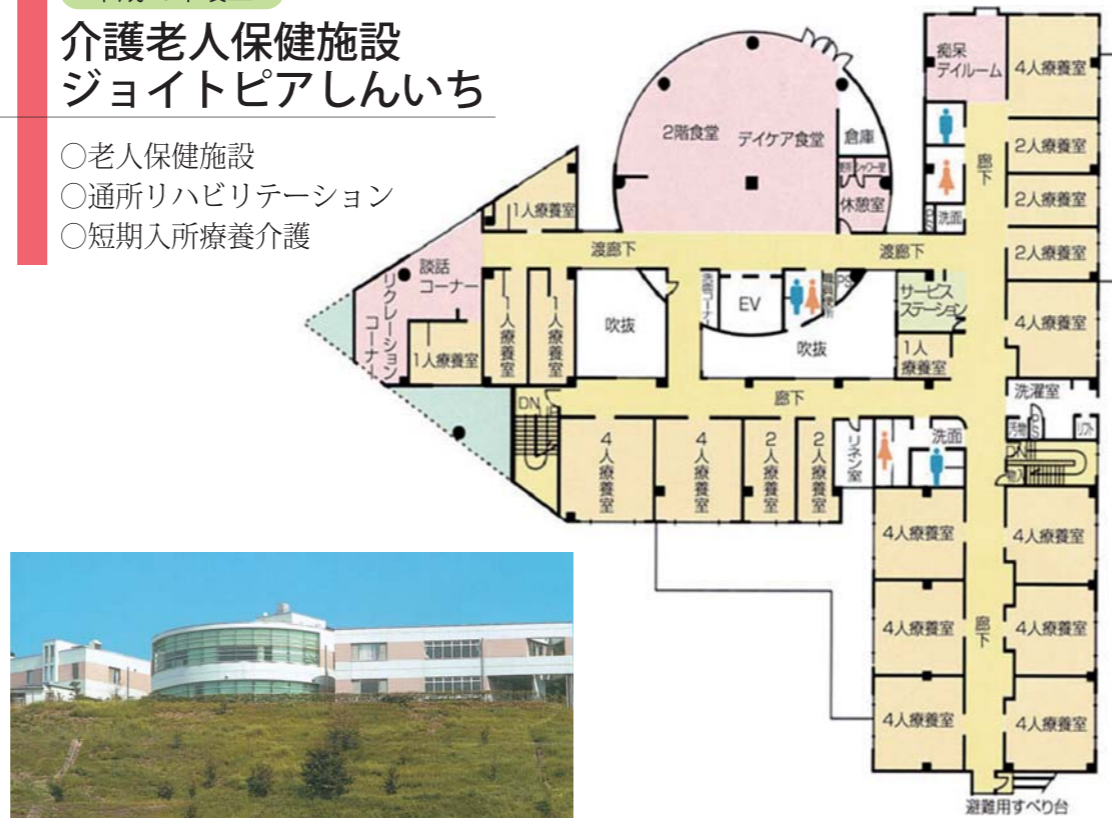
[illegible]

介護老人保健施設
ジョイトピアしんいち

○老人保健施設
○通所リハビリテーション
○短期入所療養介護

痴呆デイルーム
4人療養室
2階食堂
デイケア食堂
倉庫
シャワー室
休憩室
廊下
洗面
2人療養室
2人療養室
2人療養室
1人療養室
渡廊下
渡廊下
談話コーナー
リクレーションコーナー
1人療養室
1人療養室
1人療養室
吹抜
EV
吹抜
サービスステーション
1人療養室
4人療養室
洗濯室
DN
廊下
4人療養室
4人療養室
2人療養室
2人療養室
リネン室
洗面
DN
4人療養室
4人療養室
4人療養室
4人療養室
廊下
4人療養室
4人療養室
避難用すべり台